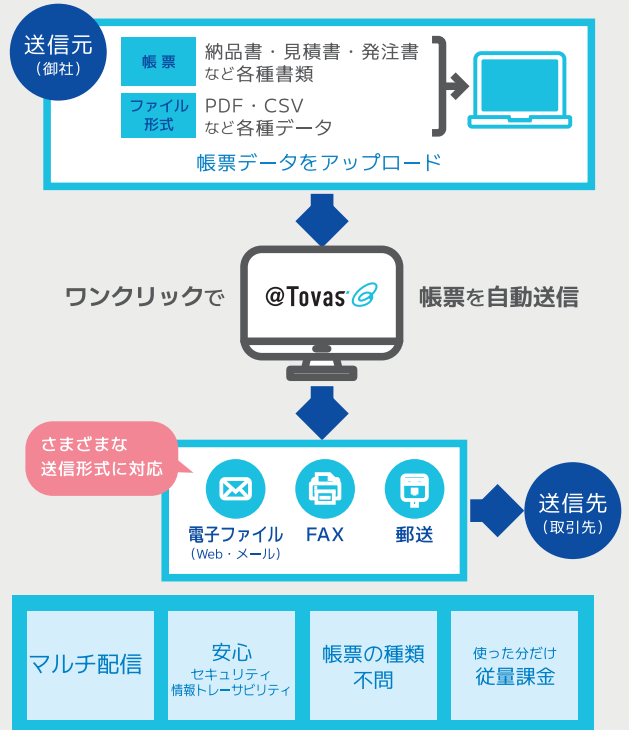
送信元
（御社）

帳票
納品書・見積書・発注書
など各種書類

ファイル形式
PDF・CSV
など各種データ

帳票データをアップロード

ワンクリックで

@Tovas

帳票を自動送信

さまざまな
送信形式に対応

電子ファイル
（Web・メール）

FAX

郵送

送信先
（取引先）

マルチ配信

安心
セキュリティ
情報トレーサビリティ

帳票の種類
不問

使った分だけ
従量課金